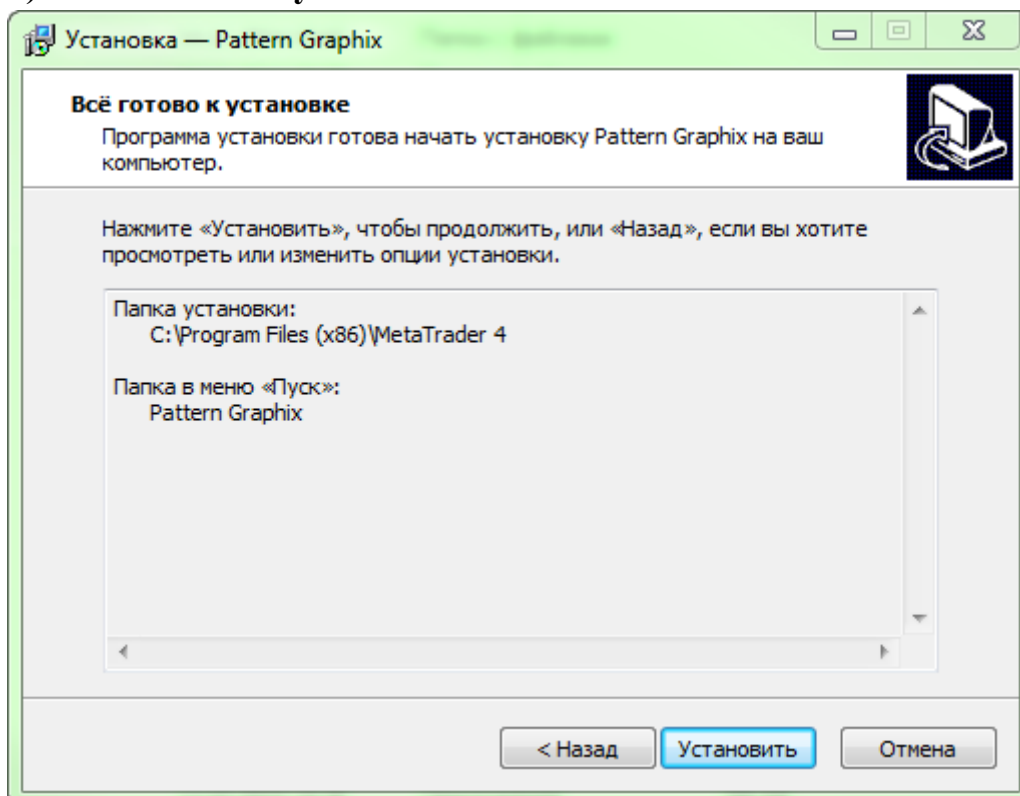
Установка — Pattern Graphix

Всё готово к установке
Программа установки готова начать установку Pattern Graphix на ваш компьютер.

Нажмите «Установить», чтобы продолжить, или «Назад», если вы хотите просмотреть или изменить опции установки.

Папка установки:
C:\Program Files (x86)\MetaTrader 4

Папка в меню «Пуск»:
Pattern Graphix

< Назад
Установить
Отмена